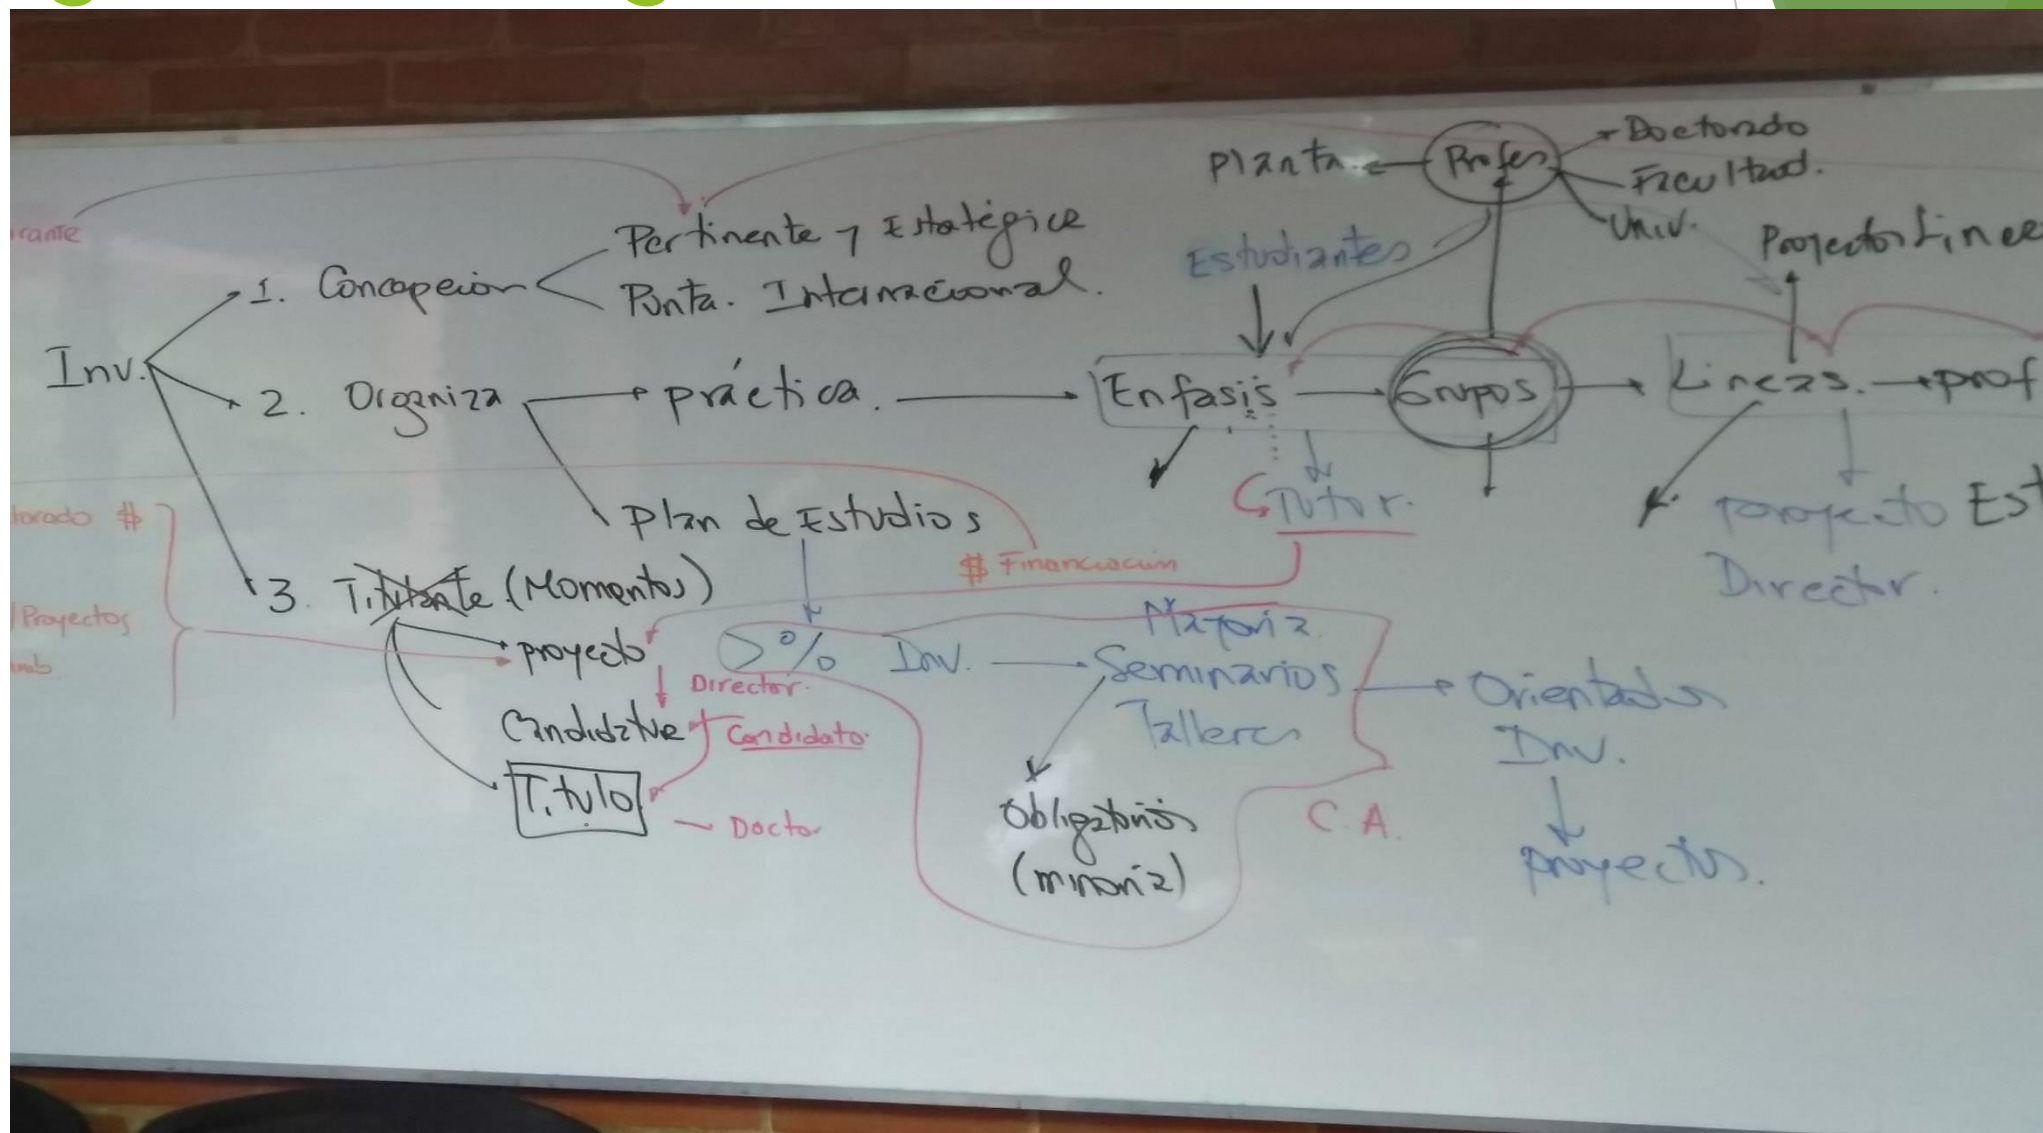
rante

Inv.

1. Concepcion

Pertinente y Estratégica

Punta. Internacional.

2. Organiza

práctica.

plan de Estudios

3. ~~Titulante~~ (Momentos)

proyecto

Director.

Candidato

Candidato

Título

Doctor

torado #

Proyectos

ab

> % Inv.

# Financiacion

Mayoria

Seminarios

Talleres

Obligatorios (minoria)

C.A.

Orientados Inv.

proyectos.

planta

Profes

Doctorado

Facultad.

Univ.

Estudiantes

Enfasis

Grupos

Lineas.

prof

Proyecto Linea

Tutor.

Proyecto Est

Director.